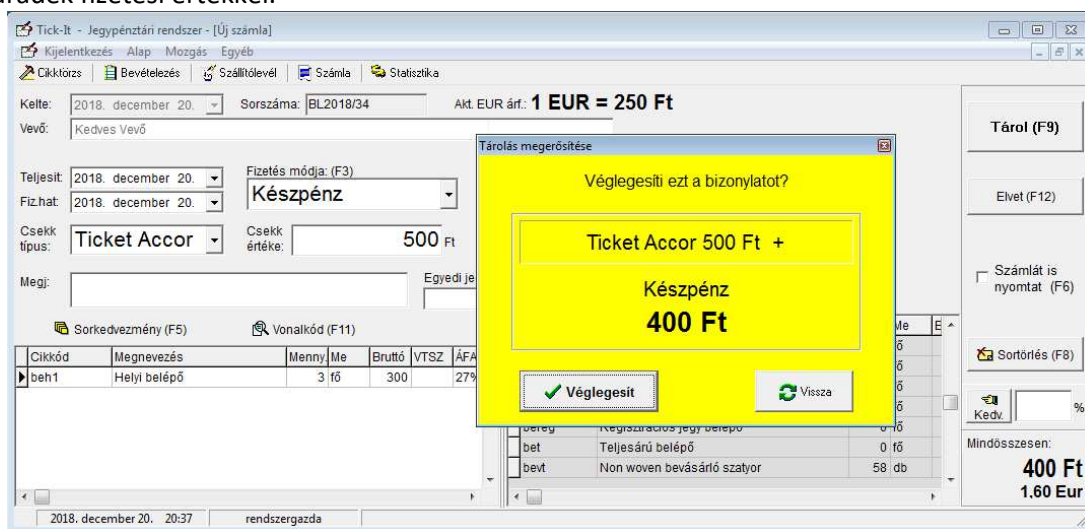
maradék fizetési értékkel.

Tick-It - Jegypénztári rendszer - [Új számla]
Kijelentkezés Alap Mozgás Egyéb
Cikktörzs | Bevételezés | Szállítólevél | Számla | Statisztika

Kelte: 2018. december 20. Sorszáma: BL2018/34 Akt. EUR árf.: 1 EUR = 250 Ft
Vevő: Kedves Vevő

Teljesít: 2018. december 20.
Fiz.hat: 2018. december 20.
Fizetés módja: (F3)
Készpénz

Csekk típus: Ticket Accor
Csekk értéke: 500 Ft

Megj:
Egyedi je

Sorkedvezmény (F5) Vonalkód (F11)

| Cikkód | Megnevezés | Menny | Me | Bruttó | VTSZ | ÁFA |
|---|---|---|---|---|---|---|
| beh1 | Helyi belépő | 3 | fő | 300 | | 27% |

| | | | Me | E |
|---|---|---|---|---|
| | | | fő | |
| | | | fő | |
| | | | fő | |
| | | | fő | |
| bereg | Regisztrációs jegy belépő | | | |
| bet | Teljesárú belépő | 0 | fő | |
| bevt | Non woven bevásárló szatyor | 58 | db | |

Tárolás megerősítése
Véglegesíti ezt a bizonylatot?
Ticket Accor 500 Ft +
Készpénz
400 Ft
Véglegesít
Vissza

Tárol (F9)
Elvet (F12)
Számlát is nyomtat (F6)
Sortörlés (F8)
Kedv.
%
Mindösszesen:
400 Ft
1.60 Eur

2018. december 20. 20:37 rendszergazda